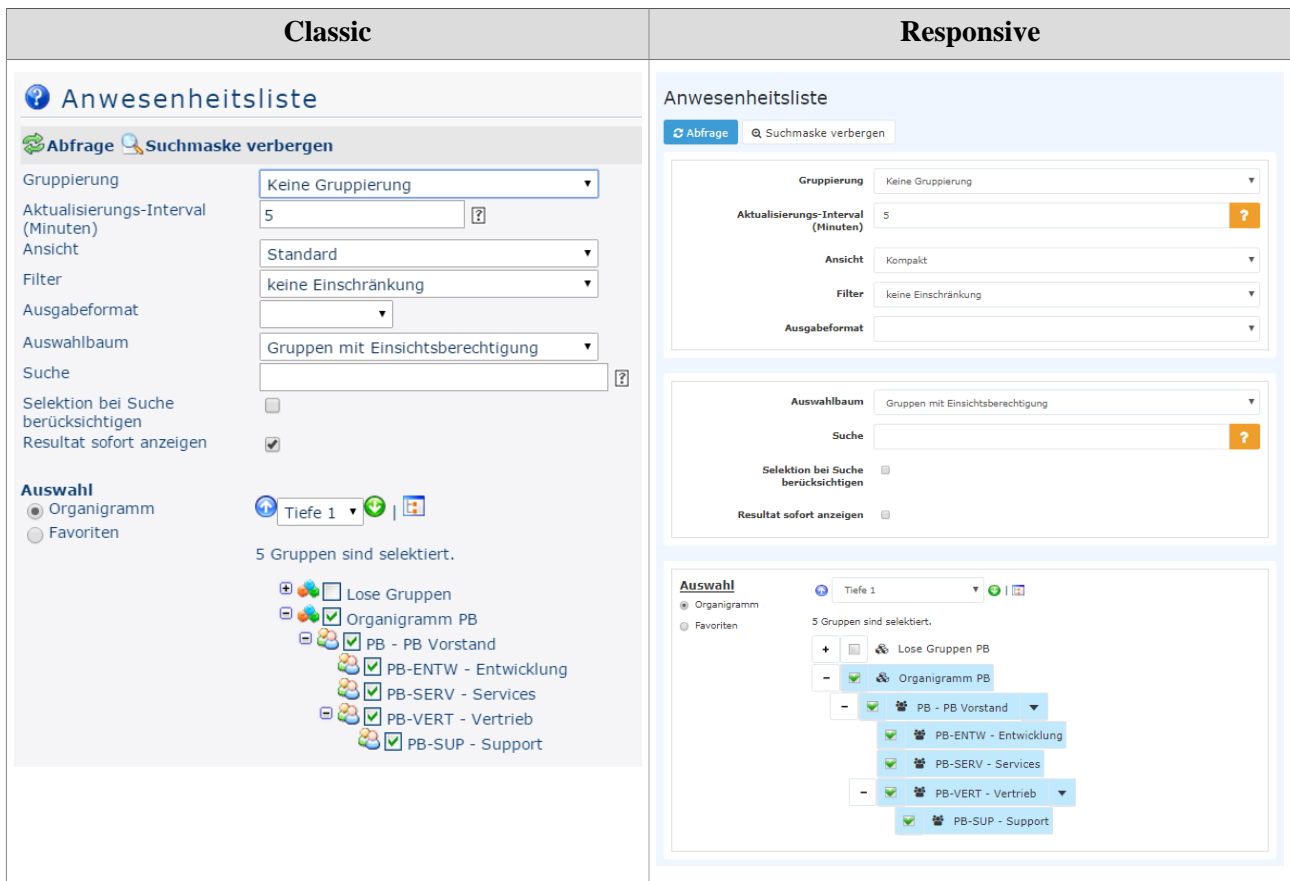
| Classic | Responsive |
|---|---|
| Anwesenheitsliste<br>Abfrage Suchmaske verbergen<br>Gruppierung: Keine Gruppierung<br>Aktualisierungs-Interval (Minuten): 5 ?<br>Ansicht: Standard<br>Filter: keine Einschränkung<br>Ausgabeformat:<br>Auswahlbaum: Gruppen mit Einsichtsberechtigung<br>Suche: ?<br>Selektion bei Suche berücksichtigen<br>Resultat sofort anzeigen<br>Auswahl<br>Organigramm<br>Favoriten<br>Tiefe 1 \|<br>5 Gruppen sind selektiert.<br>Lose Gruppen<br>Organigramm PB<br>PB - PB Vorstand<br>PB-ENTW - Entwicklung<br>PB-SERV - Services<br>PB-VERT - Vertrieb<br>PB-SUP - Support | Anwesenheitsliste<br>Abfrage Suchmaske verbergen<br>Gruppierung: Keine Gruppierung<br>Aktualisierungs-Interval (Minuten): 5 ?<br>Ansicht: Kompakt<br>Filter: keine Einschränkung<br>Ausgabeformat:<br>Auswahlbaum: Gruppen mit Einsichtsberechtigung<br>Suche: ?<br>Selektion bei Suche berücksichtigen<br>Resultat sofort anzeigen<br>Auswahl<br>Organigramm<br>Favoriten<br>Tiefe 1 \|<br>5 Gruppen sind selektiert.<br>+ Lose Gruppen PB<br>− Organigramm PB<br>− PB - PB Vorstand<br>PB-ENTW - Entwicklung<br>PB-SERV - Services<br>− PB-VERT - Vertrieb<br>PB-SUP - Support |